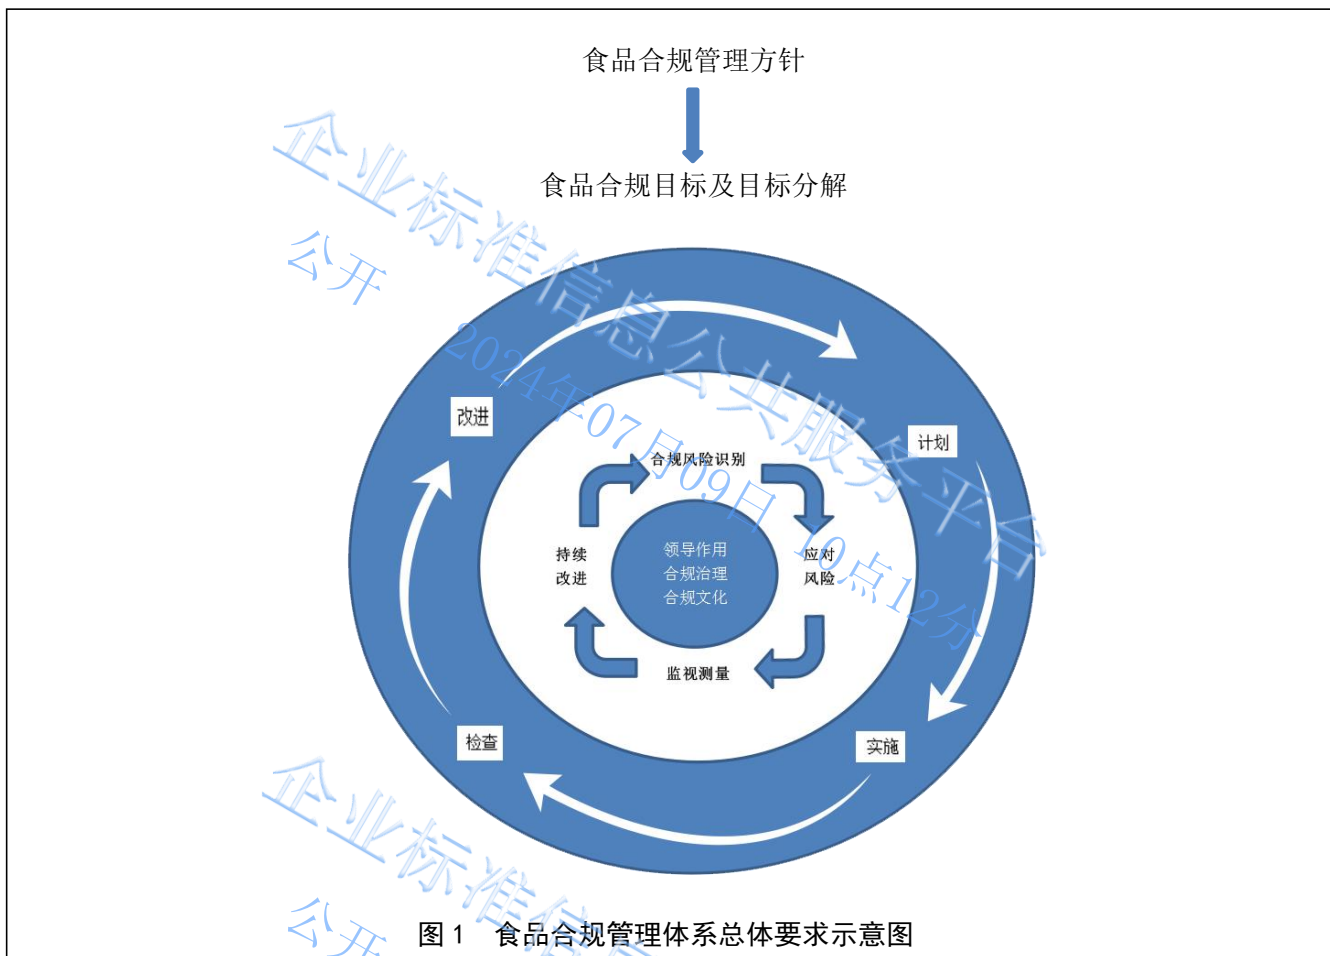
食品合规管理方针

食品合规目标及目标分解

改进

计划

合规风险识别

持续改进

领导作用
合规治理
合规文化

应对风险

监视测量

检查

实施

图 1 食品合规管理体系总体要求示意图

企业标准信息公共服务平台
公开
2024年07月09日 10点12分
企业标准信
公开